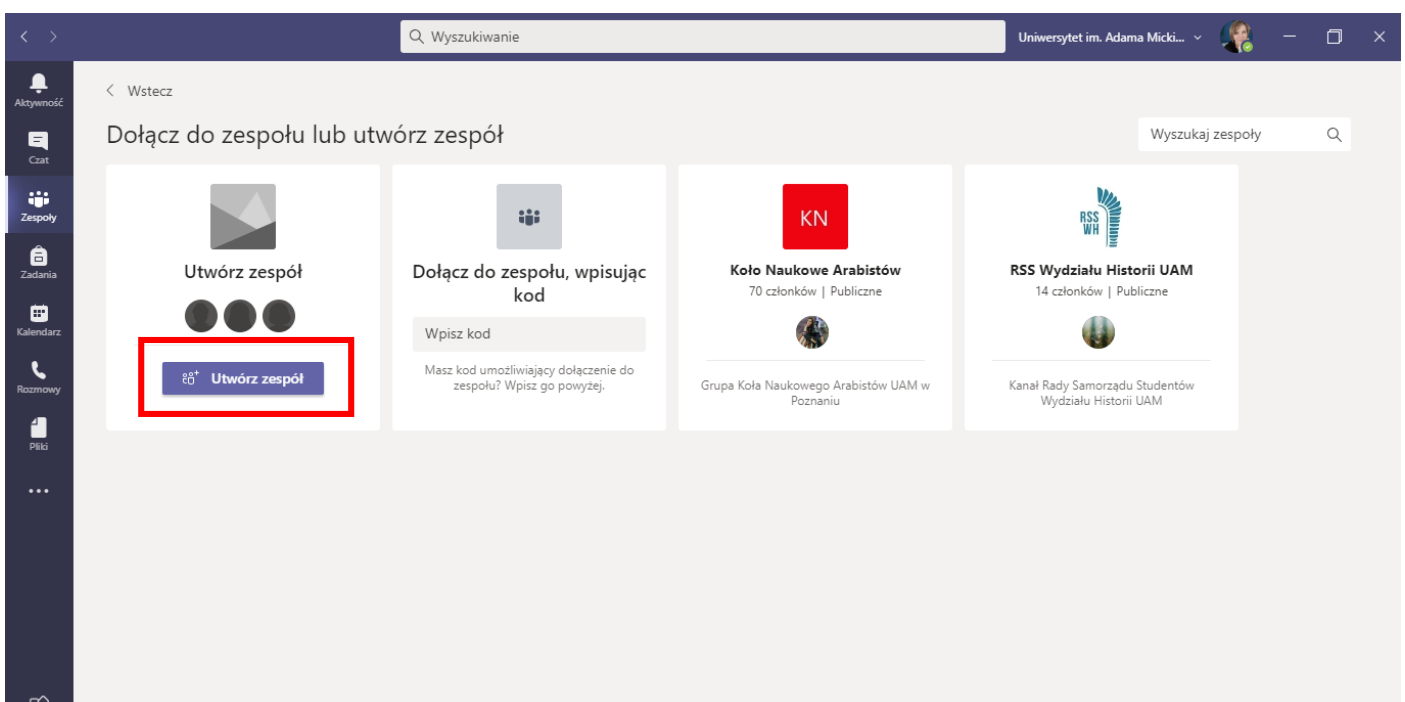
Wyszukiwanie

Uniwersytet im. Adama Micki...

Aktywność

Czat

Zespoły

Zadania

Kalendarz

Rozmowy

Pliki

...

Wstecz

Dołącz do zespołu lub utwórz zespół

Wyszukaj zespoły

Utwórz zespół

Utwórz zespół

Dołącz do zespołu, wpisując kod

Wpisz kod

Masz kod umożliwiający dołączenie do zespołu? Wpisz go powyżej.

KN

Koło Naukowe Arabistów

70 członków | Publiczne

Grupa Koła Naukowego Arabistów UAM w Poznaniu

RSS WH

RSS Wydziału Historii UAM

14 członków | Publiczne

Kanał Rady Samorządu Studentów Wydziału Historii UAM